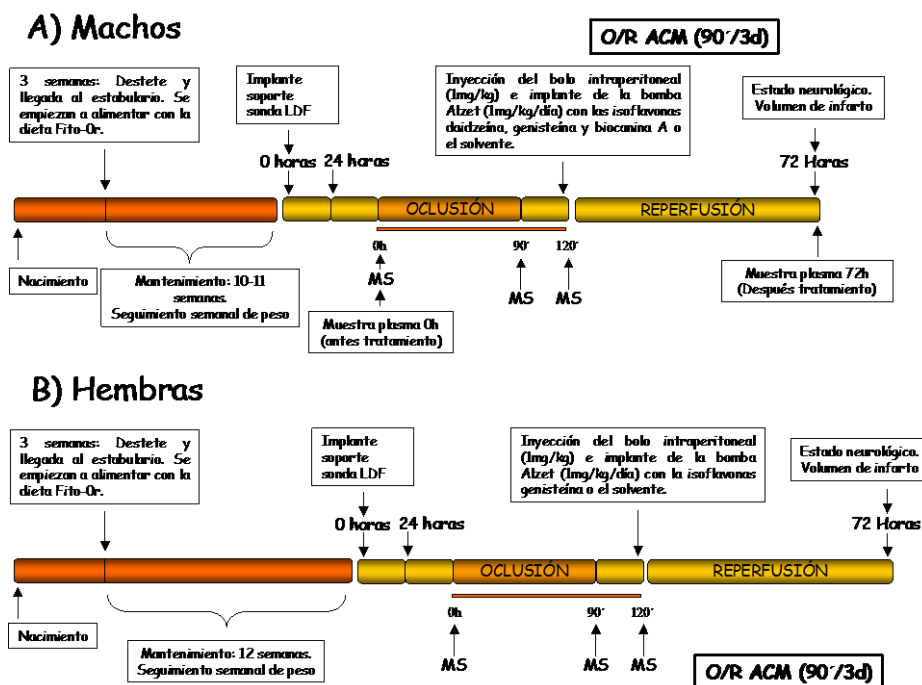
A) Machos

O/R ACM (90´/3d)

3 semanas: Destete y llegada al estabulario. Se empiezan a alimentar con la dieta Fito-Or.

Implante soporte sonda LDF

Inyección del bolo intraperitoneal (1mg/kg) e implante de la bomba Alzet (1mg/kg/día) con las isoflavonas daidzeína, genisteína y biocanina A o el solvente.

Estado neurológico. Volumen de infarto

0 horas 24 horas

72 Horas

OCLUSIÓN

REPERFUSIÓN

0h 90´ 120´

MS

MS MS

Nacimiento

Mantenimiento: 10-11 semanas. Seguimiento semanal de peso

Muestra plasma 0h (antes tratamiento)

Muestra plasma 72h (Después tratamiento)

B) Hembras

3 semanas: Destete y llegada al estabulario. Se empiezan a alimentar con la dieta Fito-Or.

Implante soporte sonda LDF

Inyección del bolo intraperitoneal (1mg/kg) e implante de la bomba Alzet (1mg/kg/día) con la isoflavonas genisteína o el solvente.

Estado neurológico. Volumen de infarto

0 horas 24 horas

72 Horas

OCLUSIÓN

REPERFUSIÓN

0h 90´ 120´

Nacimiento

Mantenimiento: 12 semanas. Seguimiento semanal de peso

MS MS MS

O/R ACM (90´/3d)